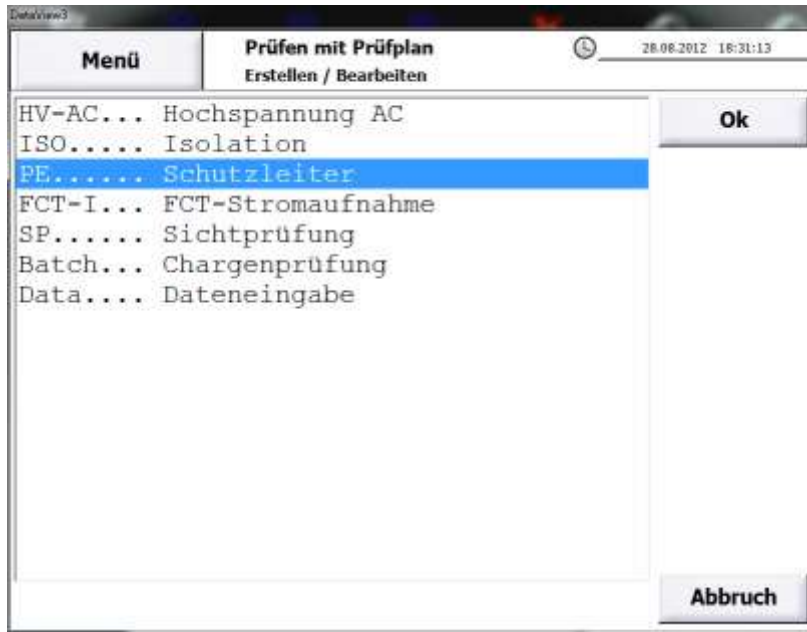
DataView3

Menü

Prüfen mit Prüfplan
Erstellen / Bearbeiten

28.08.2012 18:31:13

HV-AC... Hochspannung AC
ISO..... Isolation
PE...... Schutzleiter
FCT-I... FCT-Stromaufnahme
SP...... Sichtprüfung
Batch... Chargenprüfung
Data.... Dateneingabe

Ok

Abbruch